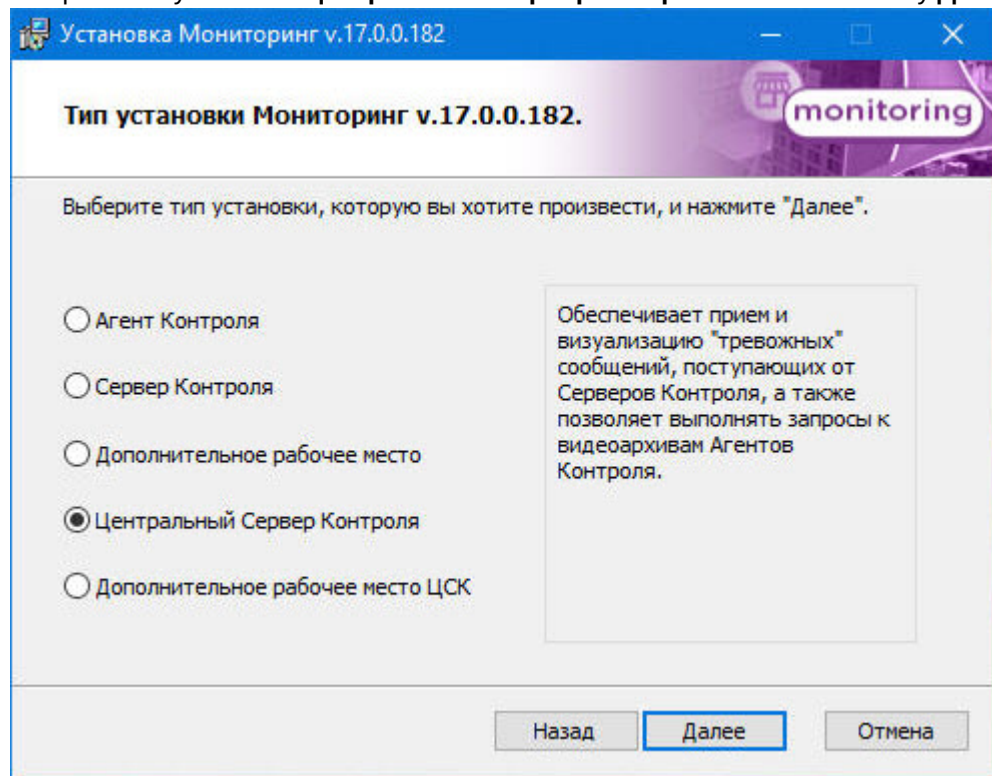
Установка Мониторинг v.17.0.0.182

Тип установки Мониторинг v.17.0.0.182.

monitoring

Выберите тип установки, которую вы хотите произвести, и нажмите "Далее".

Агент Контроля

Сервер Контроля

Дополнительное рабочее место

Центральный Сервер Контроля

Дополнительное рабочее место ЦСК

Обеспечивает прием и визуализацию "тревожных" сообщений, поступающих от Серверов Контроля, а также позволяет выполнять запросы к видеоархивам Агентов Контроля.

Назад

Далее

Отмена